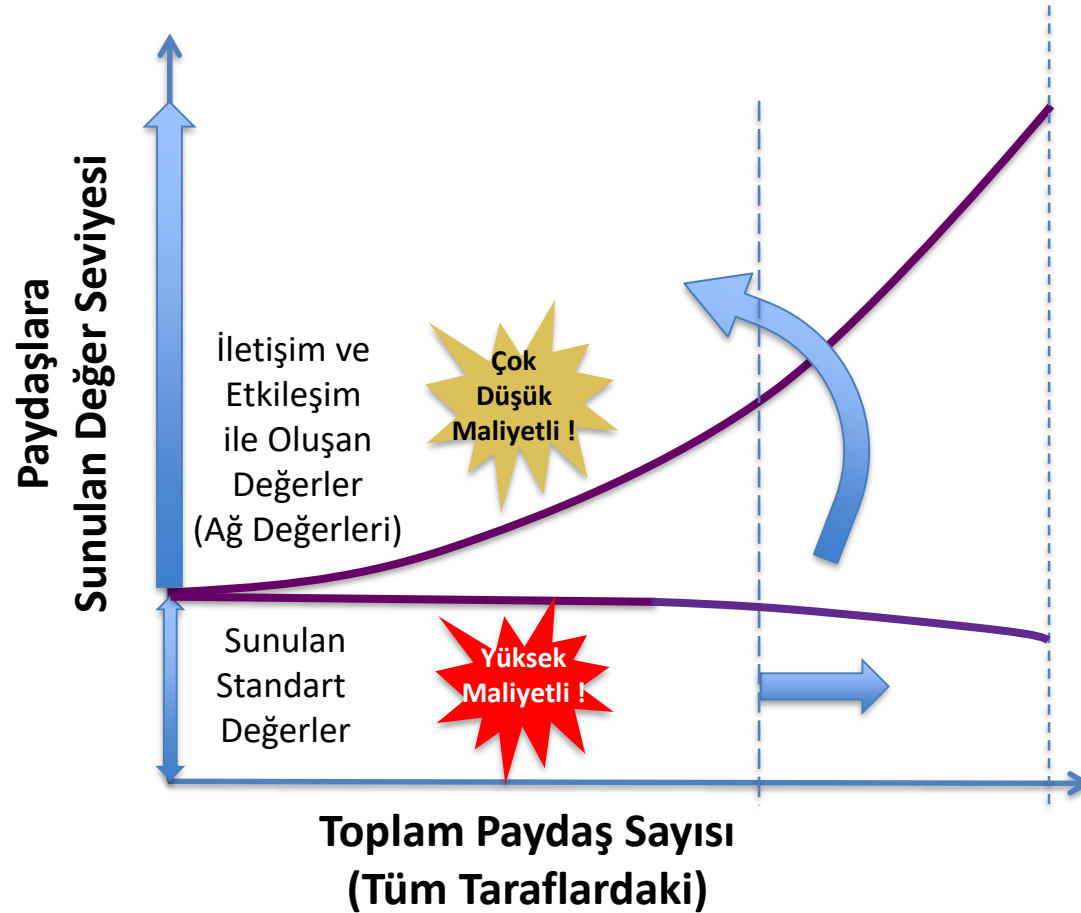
Paydaşlara Sunulan Değer Seviyesi

İletişim ve Etkileşim ile Oluşan Değerler (Ağ Değerleri)

Çok Düşük Maliyetli !

Sunulan Standart Değerler

Yüksek Maliyetli !

Toplam Paydaş Sayısı (Tüm Taraflardaki)